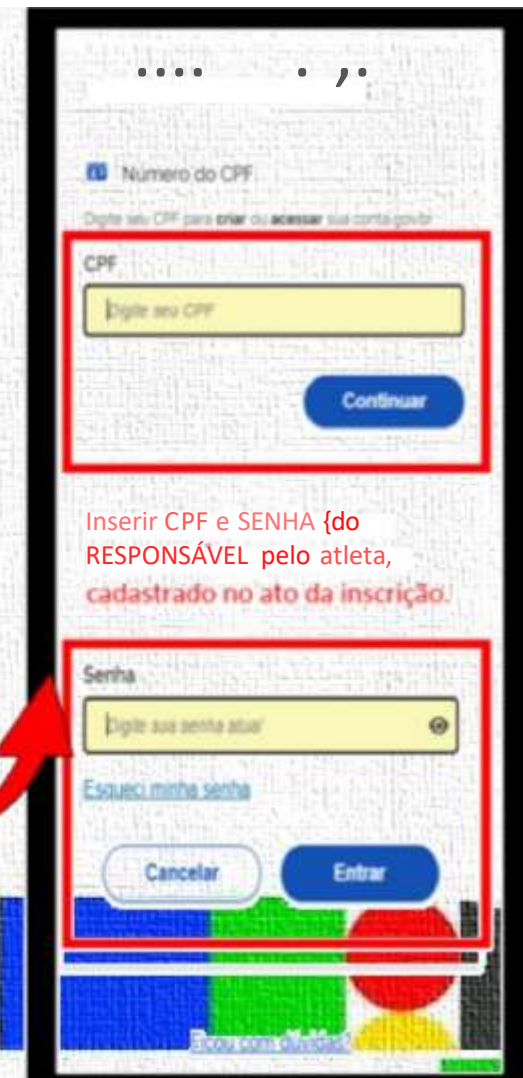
Número do CPF

Digite seu CPF para criar ou acessar sua conta gov.br

CPF

Digite seu CPF

Continuar

Inserir CPF e SENHA {do RESPONSÁVEL pelo atleta, cadastrado no ato da inscrição.

Senha

Digite sua senha atual

Esqueci minha senha

Cancelar

Entrar

Fico com dúvidas?